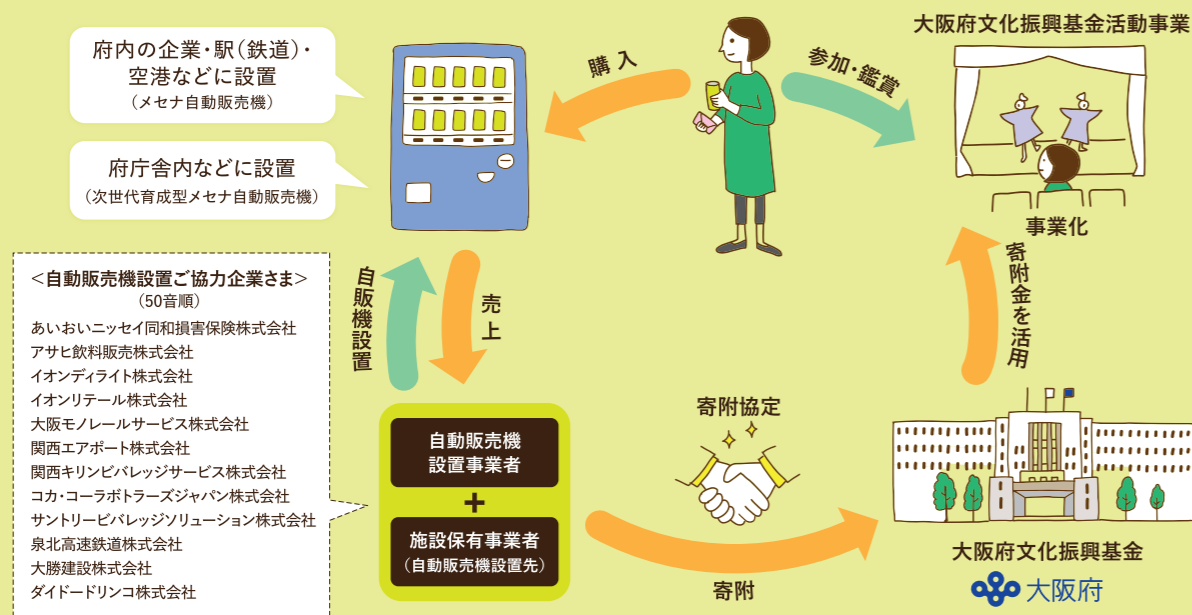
府内の企業・駅（鉄道）・空港などに設置
（メセナ自動販売機）

府庁舎内などに設置
（次世代育成型メセナ自動販売機）

購入

参加・鑑賞

大阪府文化振興基金活動事業

事業化

＜自動販売機設置ご協力企業さま＞
（50音順）
あいおいニッセイ同和損害保険株式会社
アサヒ飲料販売株式会社
イオンディライト株式会社
イオンリテール株式会社
大阪モノレールサービス株式会社
関西エアポート株式会社
関西キリンビバレッジサービス株式会社
コカ・コーラボトラーズジャパン株式会社
サントリービバレッジソリューション株式会社
泉北高速鉄道株式会社
大勝建設株式会社
ダイドードリンコ株式会社

自販機設置

売上

寄附金を活用

自動販売機設置事業者
＋
施設保有事業者
（自動販売機設置先）

寄附協定

寄附

大阪府文化振興基金

大阪府